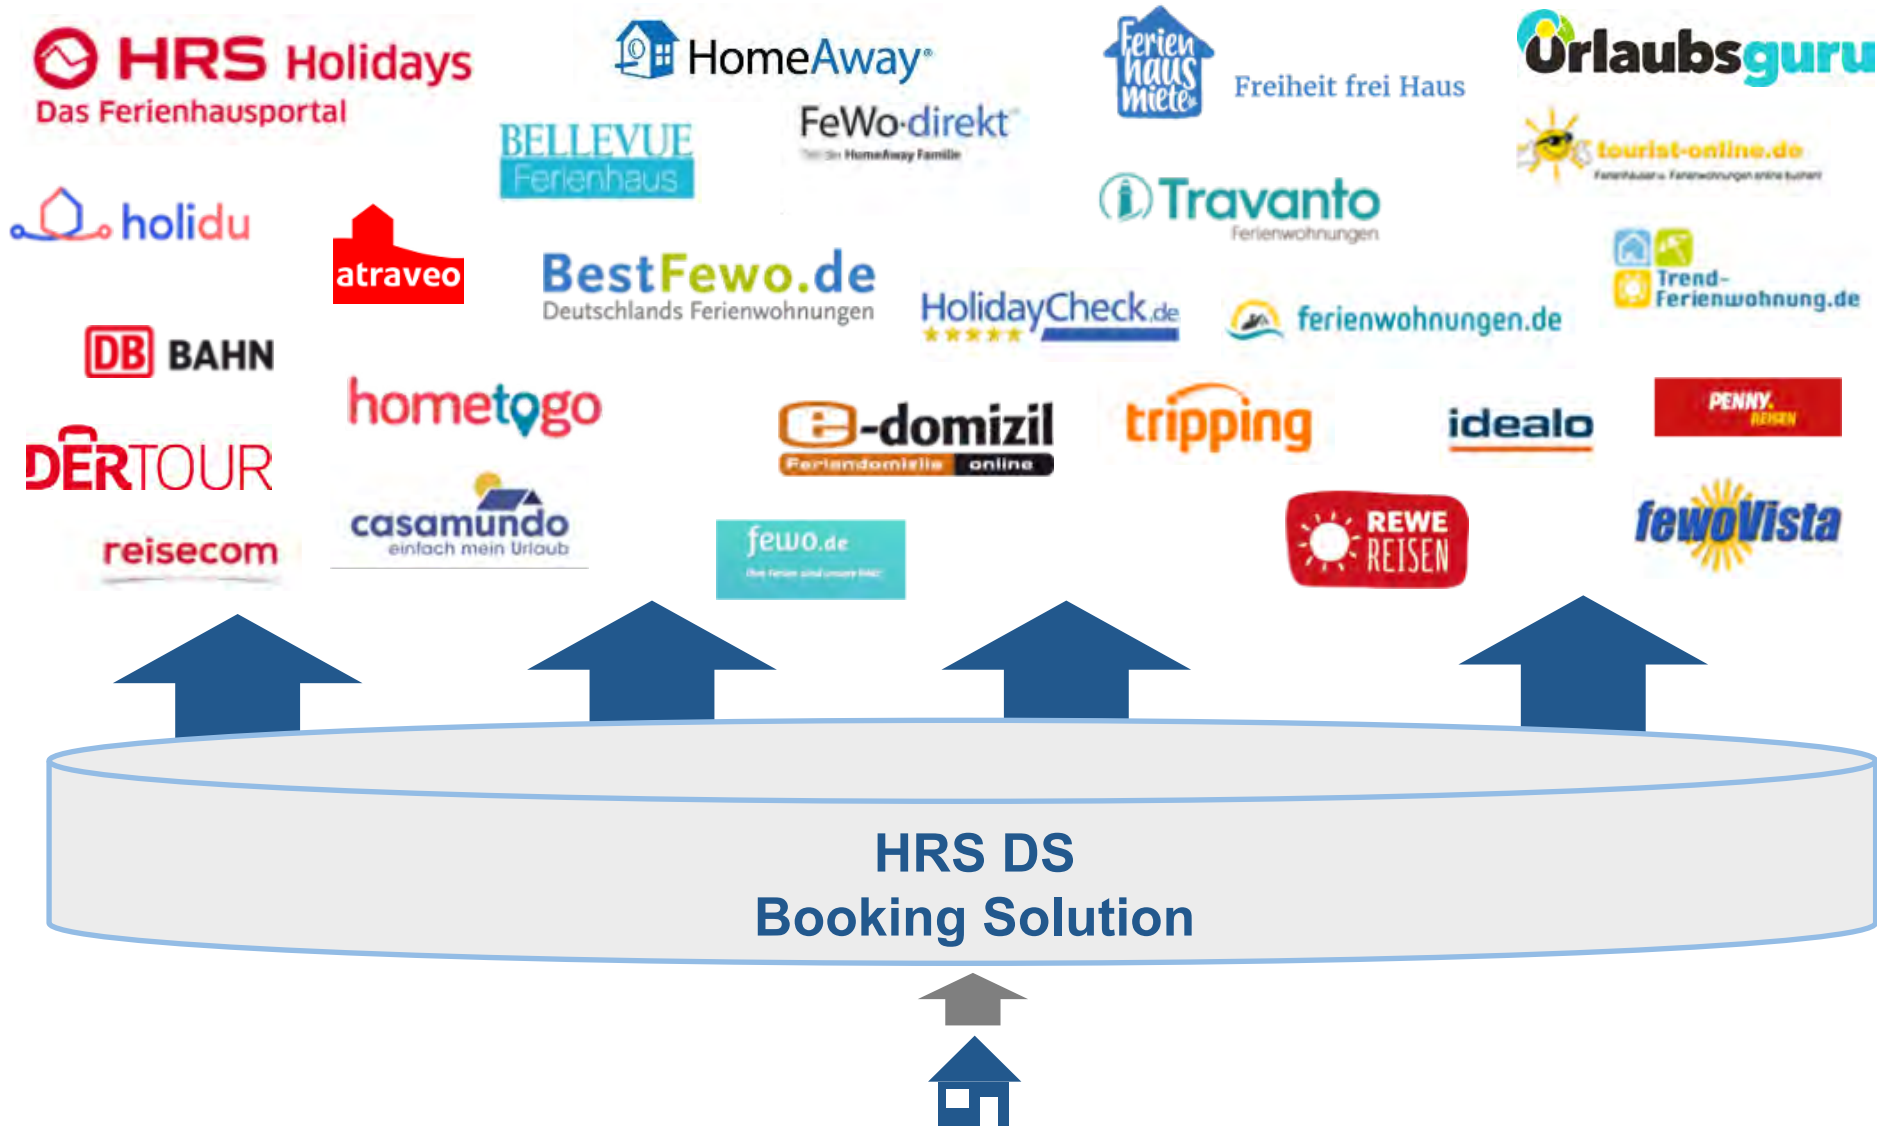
HRS Holidays
Das Ferienhausportal

HomeAway

Ferien haus miete
Freiheit frei Haus

Urlaubsguru

BELLEVUE Ferienhaus

FeWo-direkt
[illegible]

tourist-online.de
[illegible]

holidu

atraveo

Travanto
Ferienwohnungen

BestFewo.de
Deutschlands Ferienwohnungen

HolidayCheck.de

ferienwohnungen.de

Trend-Ferienwohnung.de

DB BAHN

hometogo

e-domizil
Feriendomizile online

tripping

idealo

PENNY. REISEN

DERTOUR

reisecom

casamundo
einfach mein Urlaub

fewo.de
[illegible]

REWE REISEN

fewoVista

HRS DS
Booking Solution